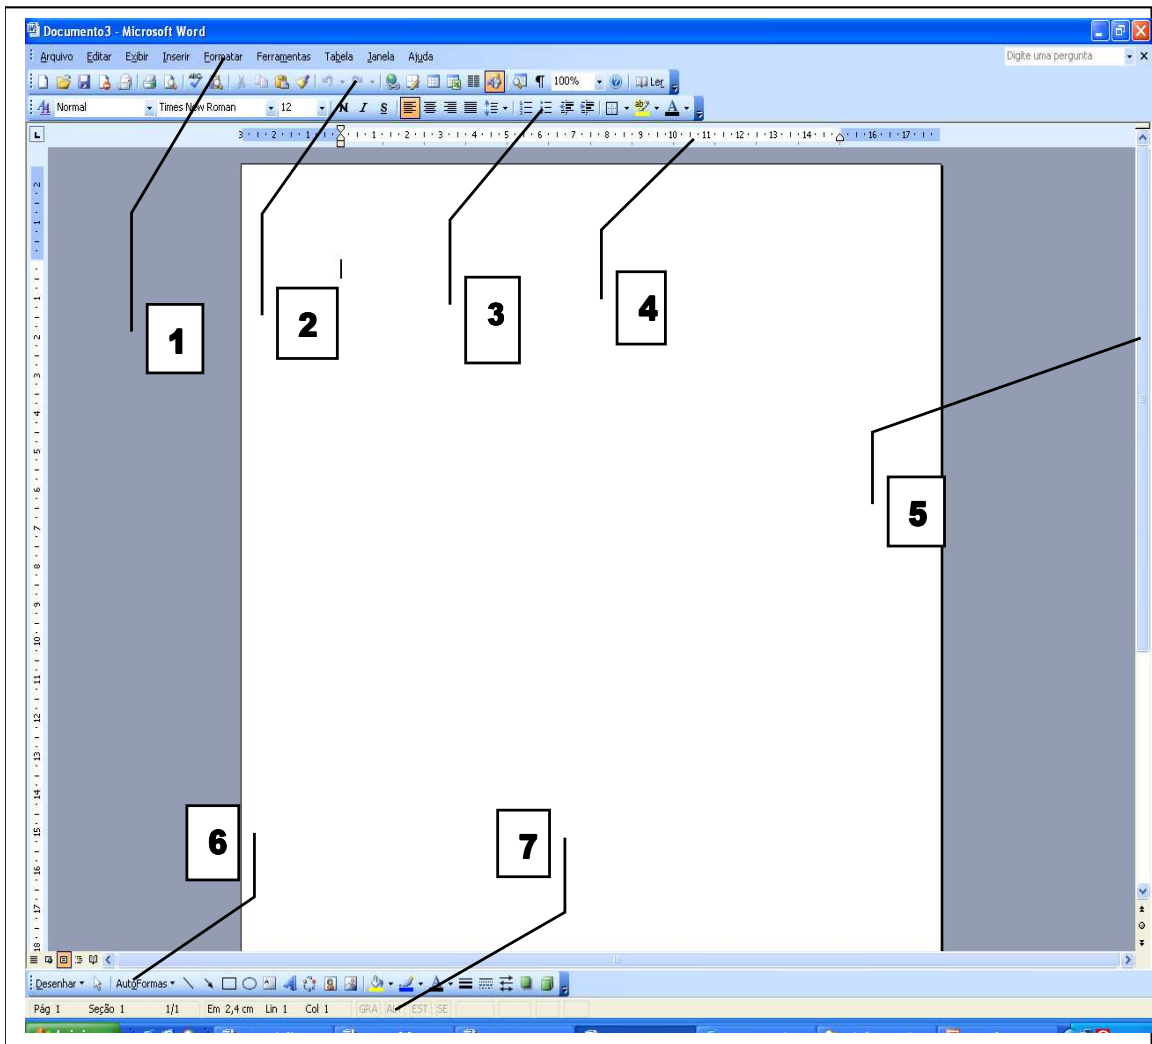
Documento3 - Microsoft Word

Arquivo Editar Exibir Inserir Formatar Ferramentas Tabela Janela Ajuda

Digite uma pergunta

100% Ler

Normal Times New Roman 12 N I S

1

2

3

4

5

6

7

Desenhar AutoFormas

Pág 1 Seção 1 1/1 Em 2,4 cm Lin 1 Col 1 GRA ALT EST SE